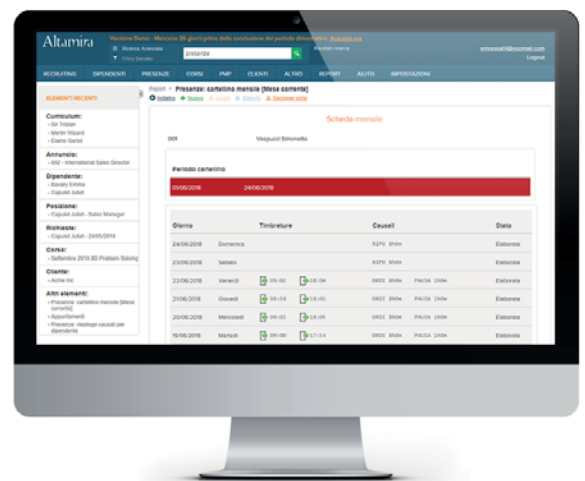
Altamira

Versione Demo - Mancano 26 giorni prima della conclusione del periodo dimostrativo. Acquista ora

Ricerca Avanzata

Filtro Salvato

presenze

Risultati ricerca

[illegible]@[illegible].com

Logout

RECRUITING DIPENDENTI PRESENZE CORSI PMP CLIENTI ALTRO REPORT AUTO IMPOSTAZIONI

ELEMENTI RECENTI

Curriculum:
- Sir Tristan
- Merlin Wizard
- Elaine Gantol

Annuncio:
- 002 - International Sales Director

Dipendente:
- Savary Emma
- Capulet Juliet

Posizione:
- Capulet Juliet - Sales Manager

Richieste:
- Capulet Juliet - 24/05/2018

Corso:
- Settembre 2018 BD Problem Solving

Cliente:
- Acme Inc

Altri elementi:
- Presenze: cartellino mensile [Mese corrente]
- Appuntamenti
- Presenze: riepilogo causali per dipendente

Report > Presenze: cartellino mensile [Mese corrente]

Indietro Nuovo Modifica Elimina Opzioni stampa

Scheda mensile

001 Vespucci Simonetta

Periodo cartellino

01/06/2018 24/06/2018

| Giorno | | Timbrature | | Causali | | Stato |
|---|---|---|---|---|---|---|
| 24/06/2018 | Domenica | | | RIPO 8h0m | | Elaborata |
| 23/06/2018 | Sabato | | | RIPO 8h0m | | Elaborata |
| 22/06/2018 | Venerdì | 09:02 | 18:04 | ORDI 8h0m | PAUSA 1h0m | Elaborata |
| 21/06/2018 | Giovedì | 08:59 | 18:06 | ORDI 8h0m | PAUSA 1h0m | Elaborata |
| 20/06/2018 | Mercoledì | 09:02 | 18:00 | ORDI 8h0m | PAUSA 1h0m | Elaborata |
| 19/06/2018 | Martedì | 09:00 | 17:14 | ORDI 8h0m | PAUSA 1h0m | Elaborata |